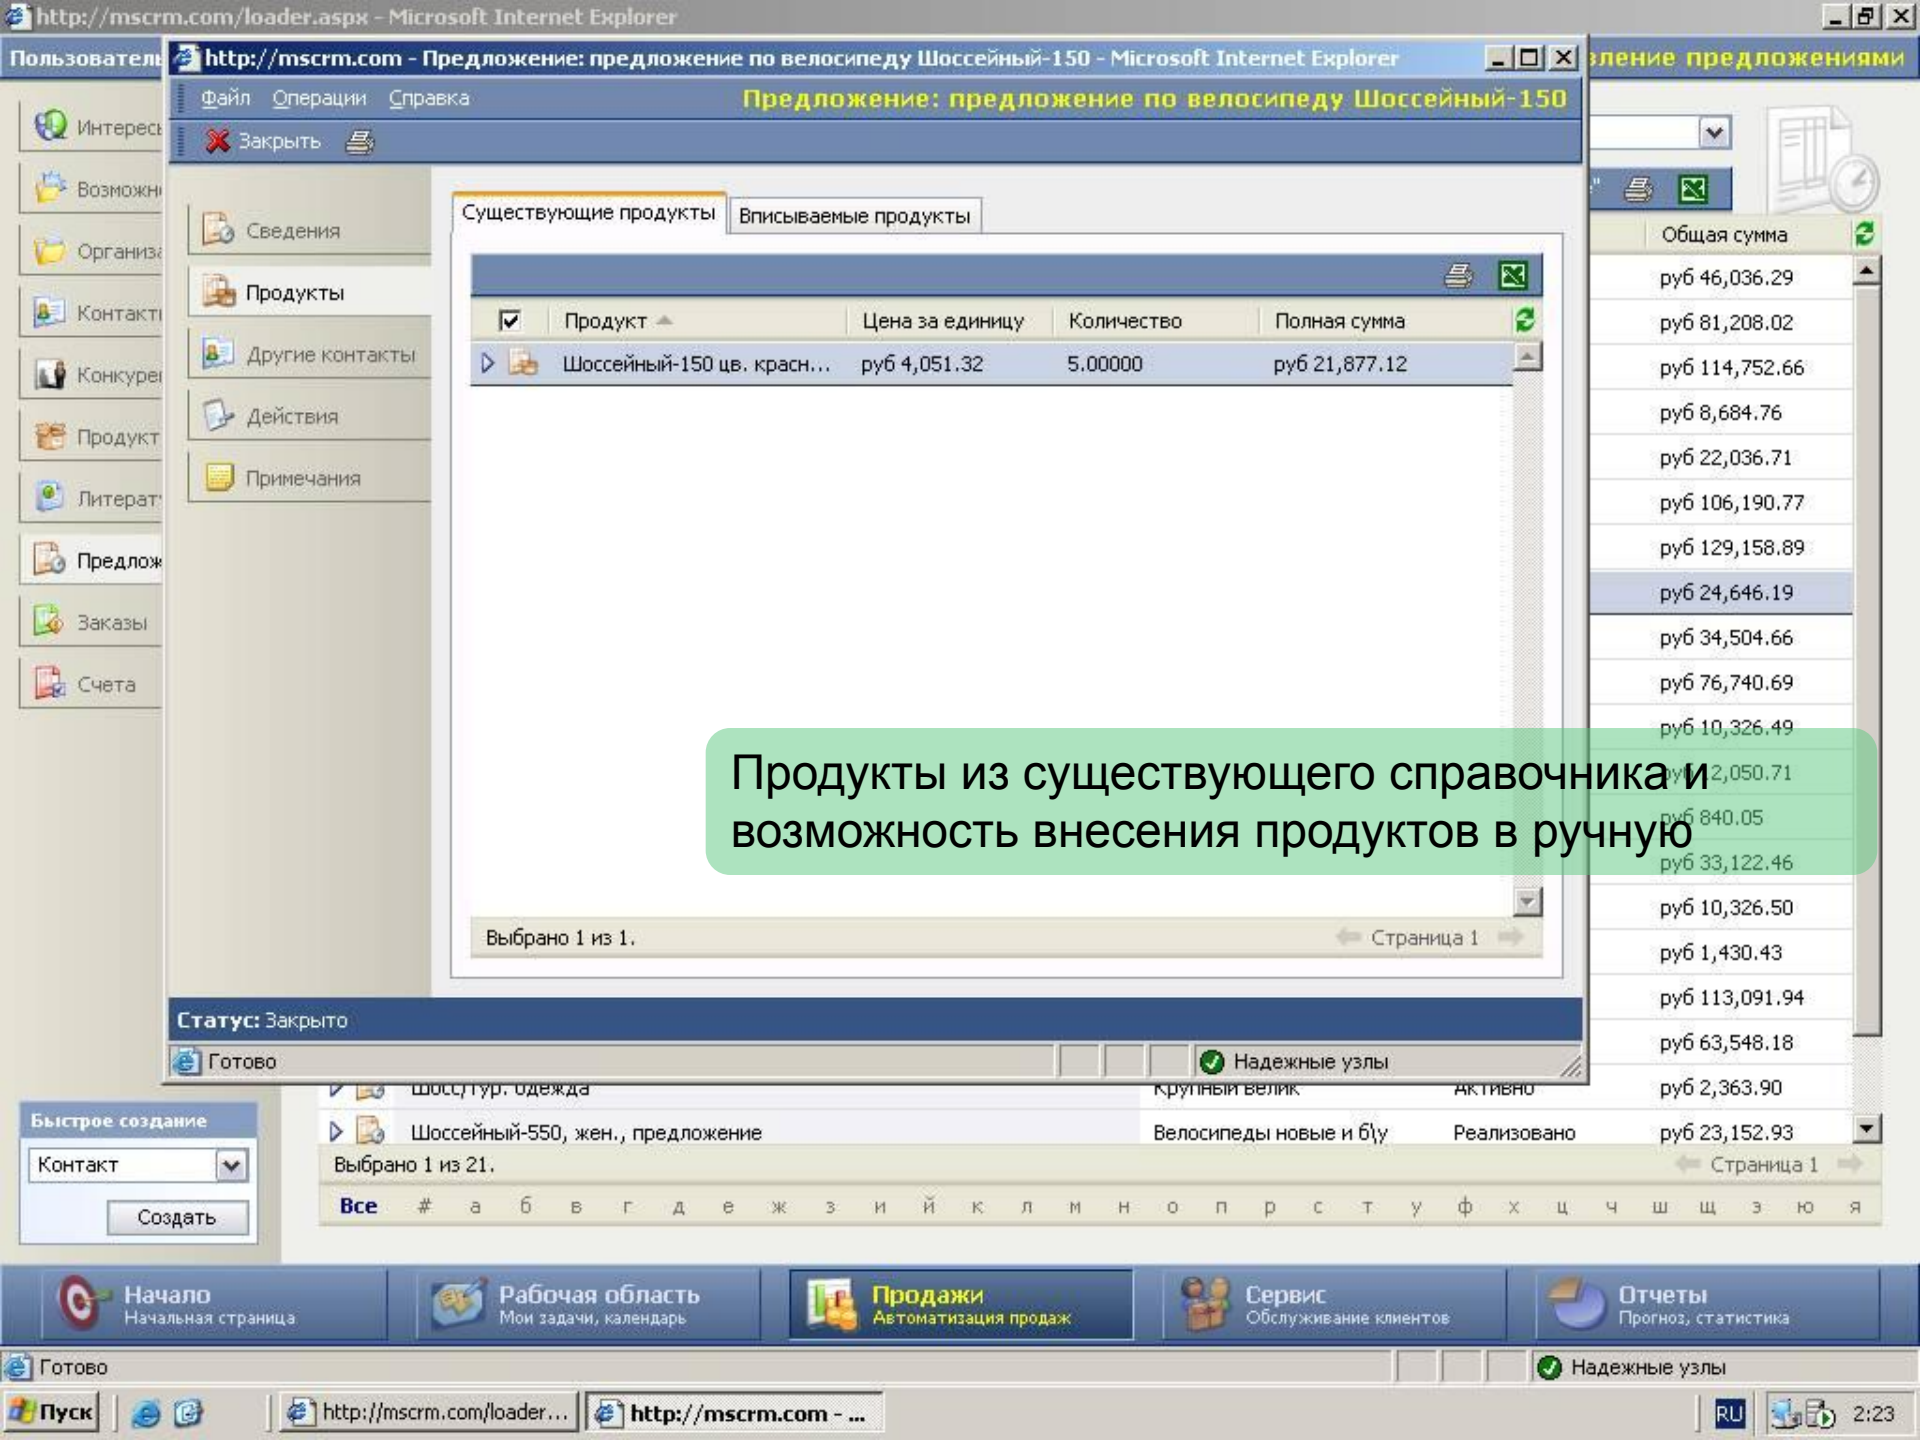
http://mscrm.com/loader.aspx - Microsoft Internet Explorer

Пользовател

http://mscrm.com - Предложение: предложение по велосипеду Шоссейный-150 - Microsoft Internet Explorer

вление предложениями

Файл Операции Справка

Предложение: предложение по велосипеду Шоссейный-150

Закрыть

Интерес
Возможн
Организ
Контакт
Конкуре
Продукт
Литерат
Предлож
Заказы
Счета

Сведения
Продукты
Другие контакты
Действия
Примечания

Существующие продукты | Вписываемые продукты

| | Продукт | Цена за единицу | Количество | Полная сумма |
|---|---|---|---|---|
| | Шоссейный-150 цв. красн... | руб 4,051.32 | 5.00000 | руб 21,877.12 |

Выбрано 1 из 1.

Страница 1

Статус: Закрыто

Готово

Надежные узлы

Общая сумма
руб 46,036.29
руб 81,208.02
руб 114,752.66
руб 8,684.76
руб 22,036.71
руб 106,190.77
руб 129,158.89
руб 24,646.19
руб 34,504.66
руб 76,740.69
руб 10,326.49
руб 2,050.71
руб 840.05
руб 33,122.46
руб 10,326.50
руб 1,430.43
руб 113,091.94
руб 63,548.18
руб 2,363.90
руб 23,152.93

Продукты из существующего справочника и возможность внесения продуктов в ручную

Шосс/тур. одежда | Крупный велик | Активно
Шоссейный-550, жен., предложение | Велосипеды новые и б\у | Реализовано

Выбрано 1 из 21.

Страница 1

Все # а б в г д е ж з и й к л м н о п р с т у ф х ц ч ш щ э ю я

Быстрое создание

Контакт

Создать

Начало
Начальная страница

Рабочая область
Мои задачи, календарь

Продажи
Автоматизация продаж

Сервис
Обслуживание клиентов

Отчеты
Прогноз, статистика

Готово

Надежные узлы

Пуск

http://mscrm.com/loader...

http://mscrm.com - ...

RU

2:23